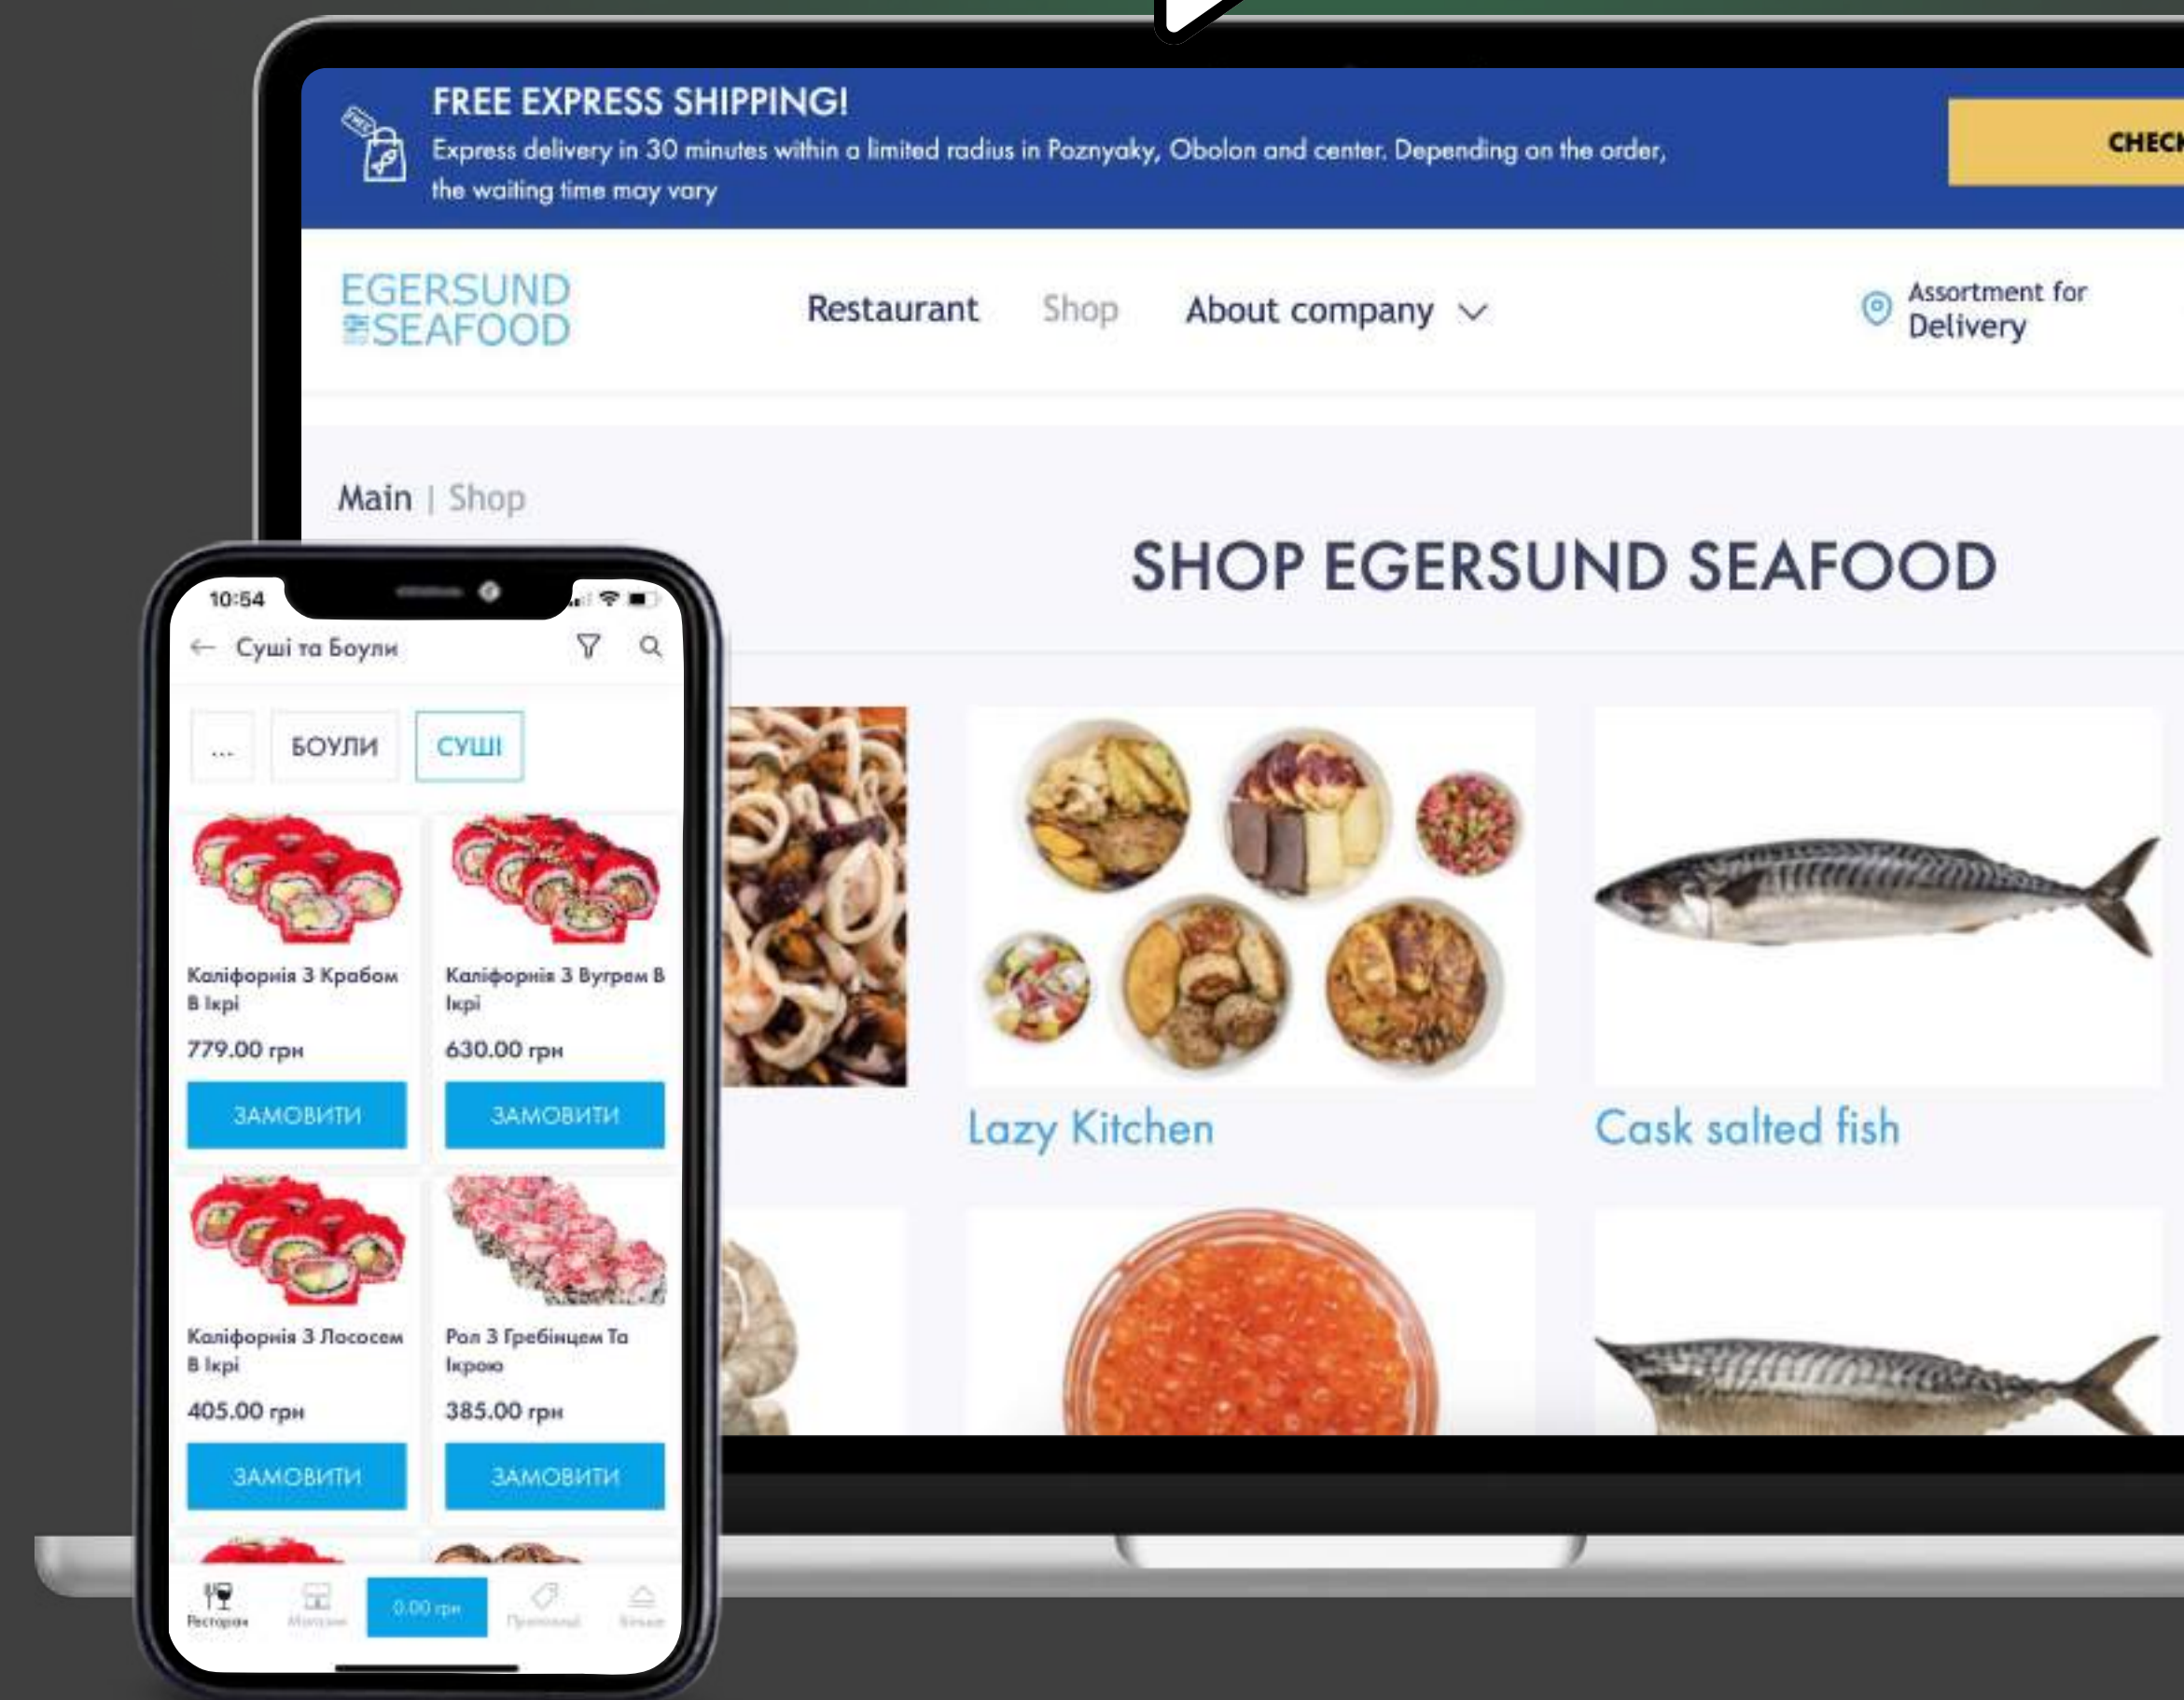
FREE EXPRESS SHIPPING!
Express delivery in 30 minutes within a limited radius in Poznyaky, Obolon and center. Depending on the order, the waiting time may vary

CHEC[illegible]

EGERSUND SEAFOOD

Restaurant Shop About company

Assortment for Delivery

Main | Shop

SHOP EGERSUND SEAFOOD

Lazy Kitchen

Cask salted fish

10:54

Суші та Боули

...

БОУЛИ

СУШІ

Каліфорнія З Крабом В Ікрі
779.00 грн
ЗАМОВИТИ

Каліфорнія З Вугрем В Ікрі
630.00 грн
ЗАМОВИТИ

Каліфорнія З Лососем В Ікрі
405.00 грн
ЗАМОВИТИ

Рол З Гребінцем Та Ікрою
385.00 грн
ЗАМОВИТИ

Ресторан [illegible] 0.00 грн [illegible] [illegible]